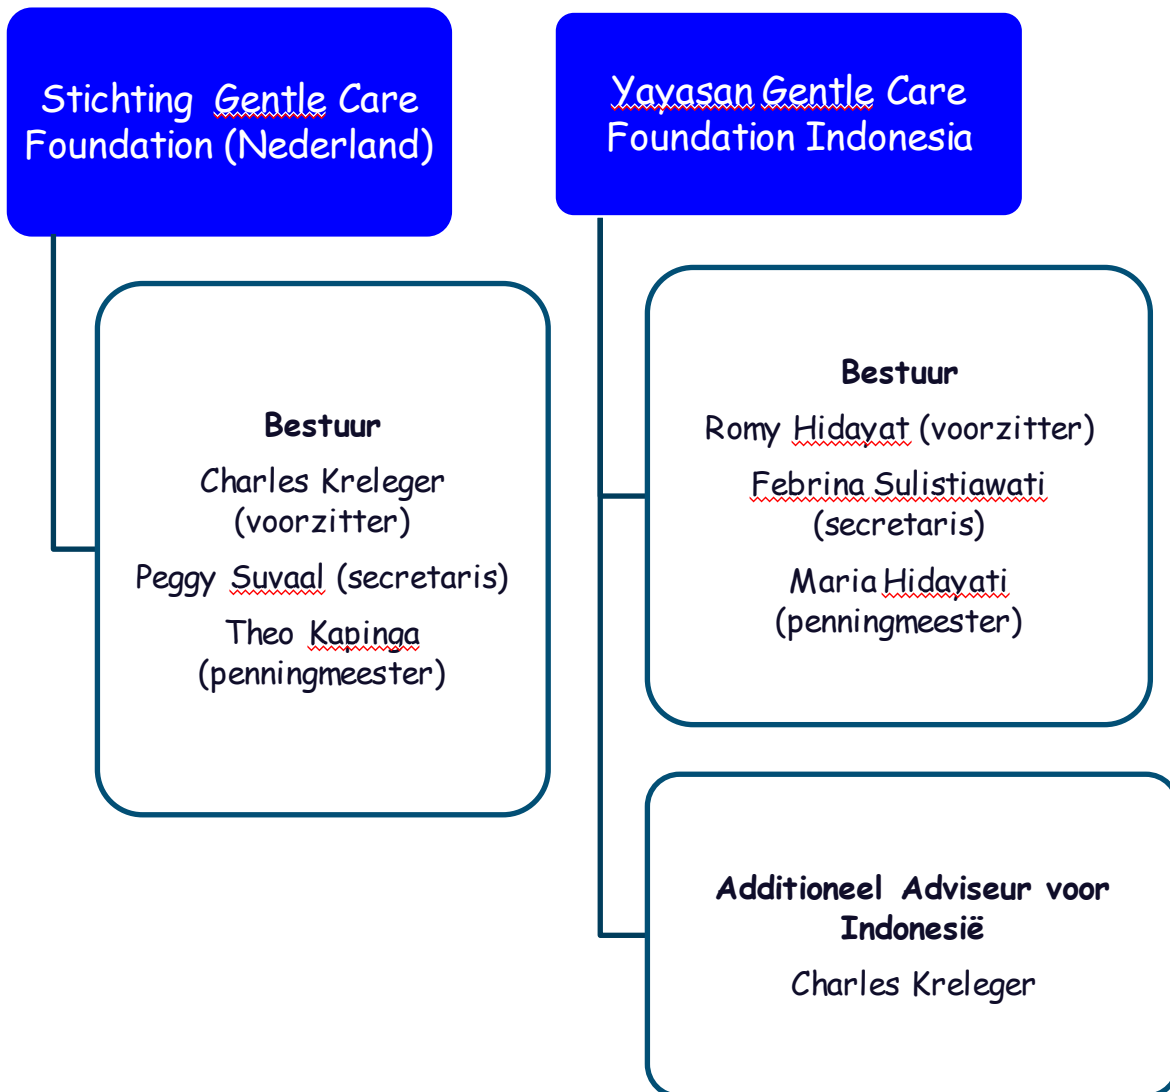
Stichting Gentle Care Foundation (Nederland)

Bestuur

Charles Kreleger (voorzitter)

Peggy Suvaal (secretaris)

Theo Kapinga (penningmeester)

Yayasan Gentle Care Foundation Indonesia

Bestuur

Romy Hidayat (voorzitter)

Febrina Sulistiawati (secretaris)

Maria Hidayati (penningmeester)

Additioneel Adviseur voor Indonesië

Charles Kreleger